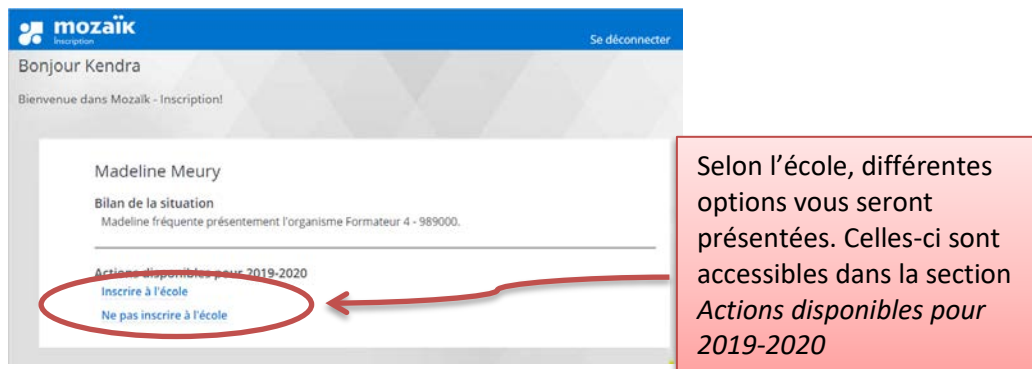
mozaïk
Inscription

Se déconnecter

Bonjour Kendra

Bienvenue dans Mozaïk - Inscription!

Madeline Meury

Bilan de la situation
Madeline fréquente présentement l'organisme Formateur 4 - 989000.

Actions disponibles pour 2019-2020
Inscrire à l'école
Ne pas inscrire à l'école

Selon l'école, différentes options vous seront présentées. Celles-ci sont accessibles dans la section *Actions disponibles pour 2019-2020*